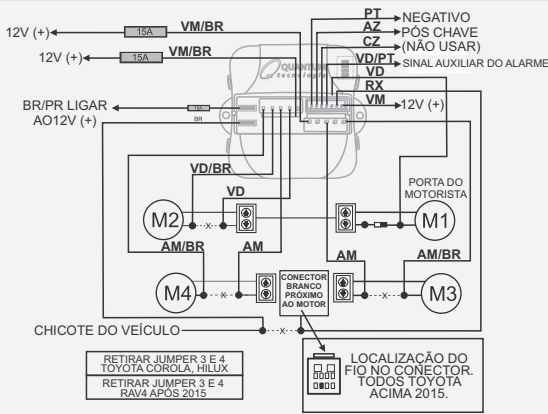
12V (+)
15A
VM/BR
12V (+)
15A
VM/BR
PT
NEGATIVO
AZ
PÓS CHAVE
CZ
(NÃO USAR)
VD/PT
SINAL AUXILIAR DO ALARME
VD
RX
VM
12V (+)
QUANTUM tecnologia
BR/PR LIGAR AO12V (+)
15A
BR
VD/BR
VD
PORTA DO MOTORISTA
M2
M1
AM/BR
AM
AM
AM/BR
M4
CONECTOR BRANCO PRÓXIMO AO MOTOR
M3
CHICOTE DO VEÍCULO
RETIRAR JUMPER 3 E 4 TOYOTA COROLA, HILUX
RETIRAR JUMPER 3 E 4 RAV4 APÓS 2015
LOCALIZAÇÃO DO FIO NO CONECTOR. TODOS TOYOTA ACIMA 2015.